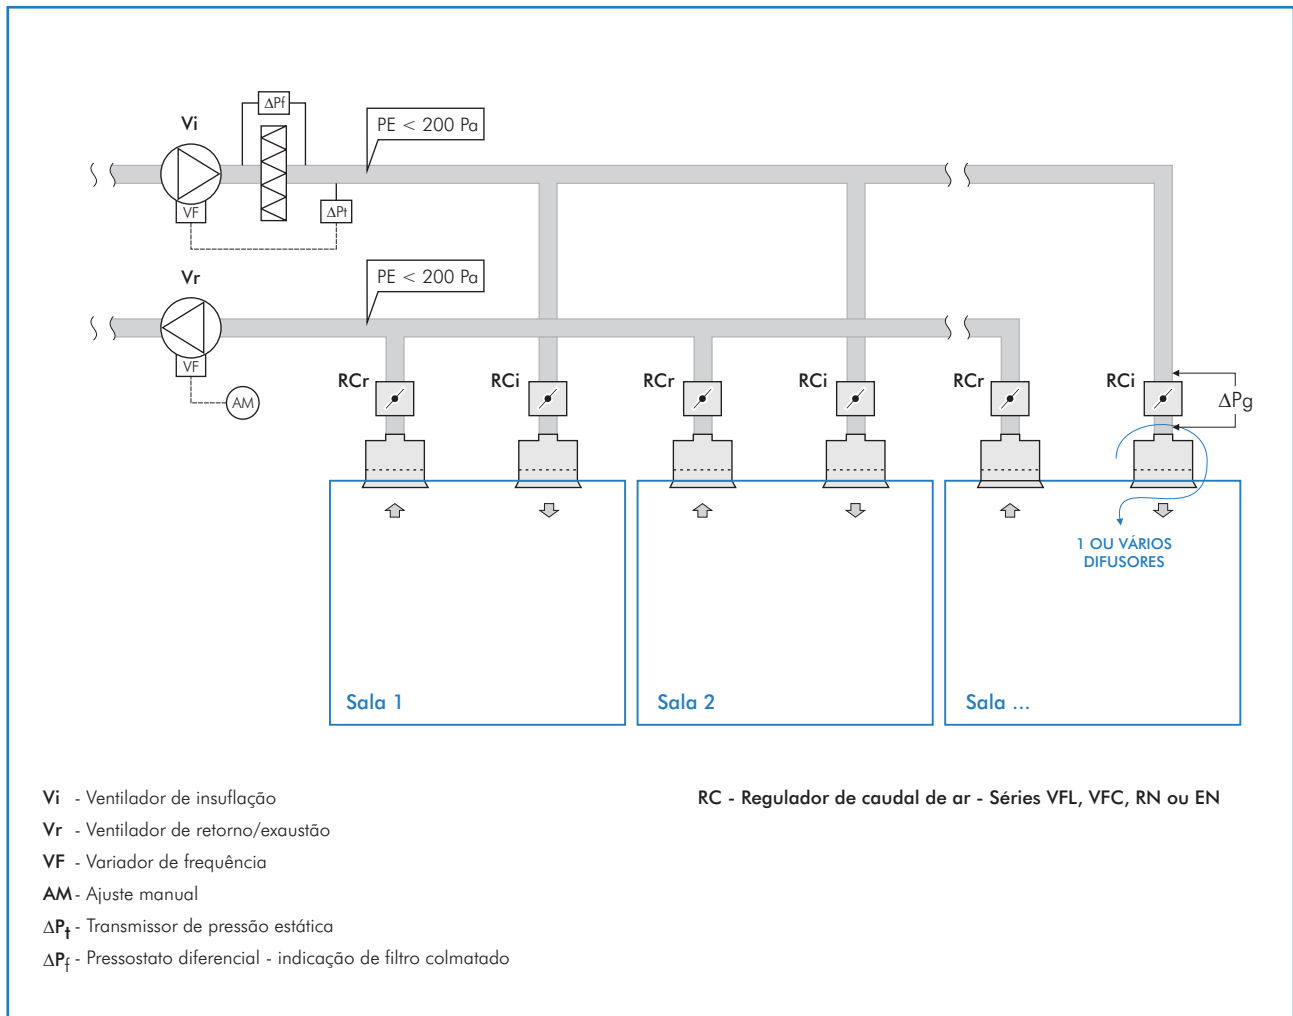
ΔPf

Vi

PE < 200 Pa

VF

ΔPt

Vr

PE < 200 Pa

VF

AM

RCr RCi RCr RCi RCr RCi

ΔPg

1 OU VÁRIOS DIFUSORES

Sala 1

Sala 2

Sala ...

Vi - Ventilador de insuflação

Vr - Ventilador de retorno/exaustão

VF - Variador de frequência

AM - Ajuste manual

$\Delta P_t$ - Transmissor de pressão estática

$\Delta P_f$ - Pressostato diferencial - indicação de filtro colmatado

RC - Regulador de caudal de ar - Séries VFL, VFC, RN ou EN